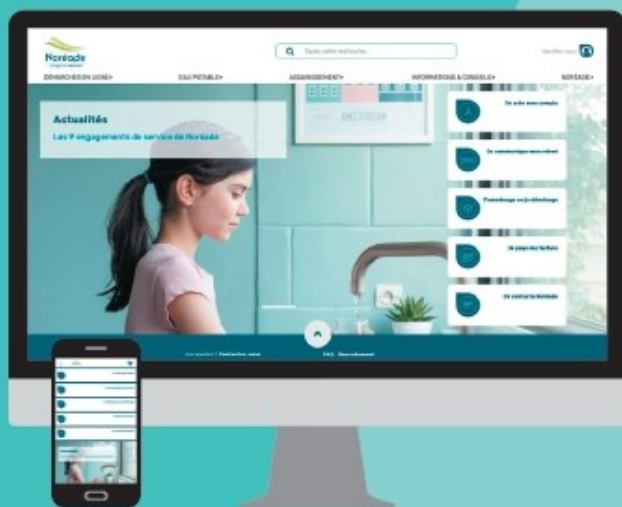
Noréade

Tapez votre recherche...

Identifiez-vous

DÉMARCHES EN LIGNE▾

EAU POTABLE▾

ASSAINISSEMENT▾

INFORMATIONS & CONSEILS▾

NORÉADE▾

Actualités

Les 9 engagements de service de Noréade

Je crée mon compte

Je communique mon relevé

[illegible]

Je paye ma facture

Je contacte Noréade

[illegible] Contactez-nous

FAQ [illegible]